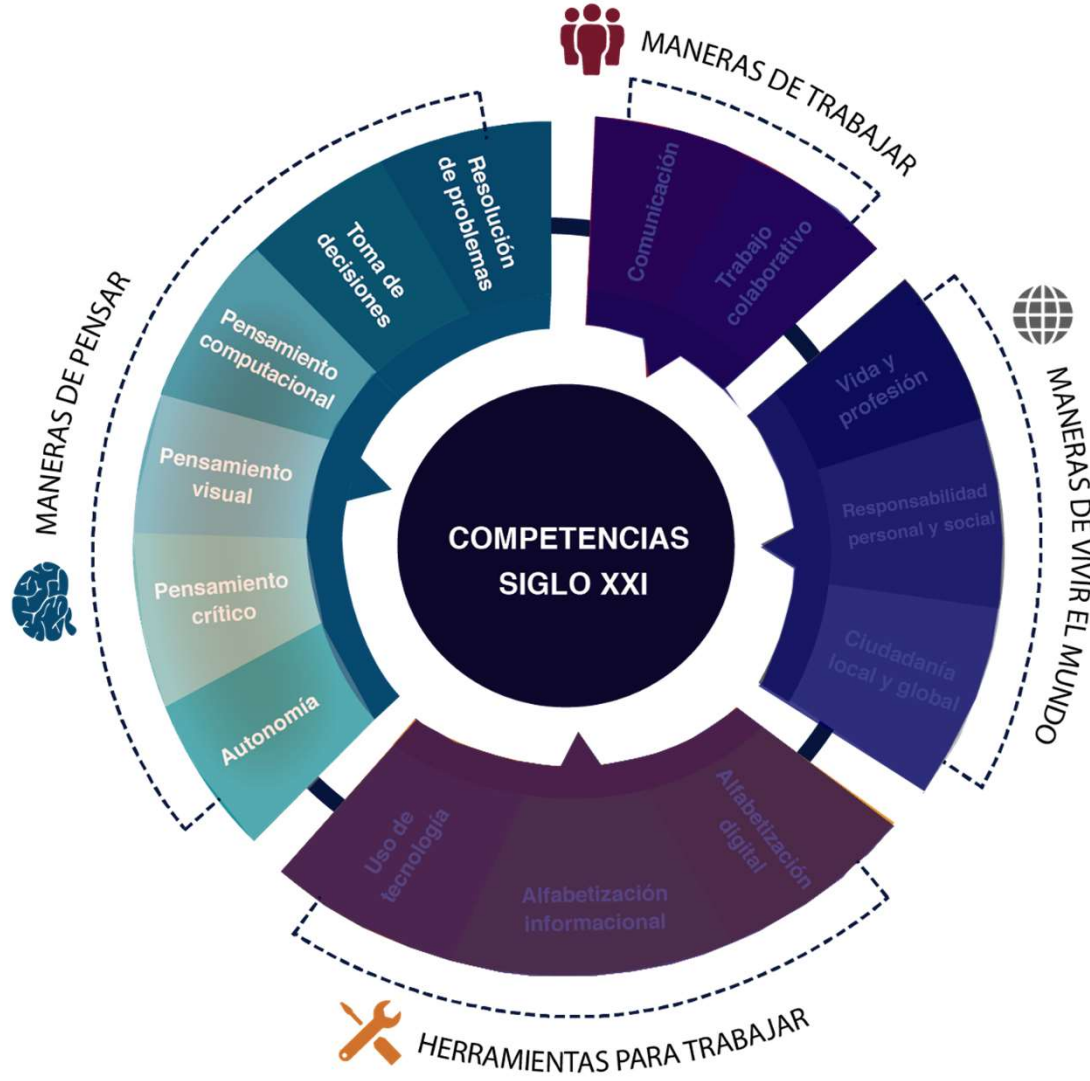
MANERAS DE TRABAJAR

Comunicación

Trabajo colaborativo

MANERAS DE VIVIR EL MUNDO

Vida y profesión

Responsabilidad personal y social

Ciudadanía local y global

HERRAMIENTAS PARA TRABAJAR

Alfabetización digital

Alfabetización informacional

Uso de tecnología

MANERAS DE PENSAR

Autonomía

Pensamiento crítico

Pensamiento visual

Pensamiento computacional

Toma de decisiones

Resolución de problemas

COMPETENCIAS SIGLO XXI